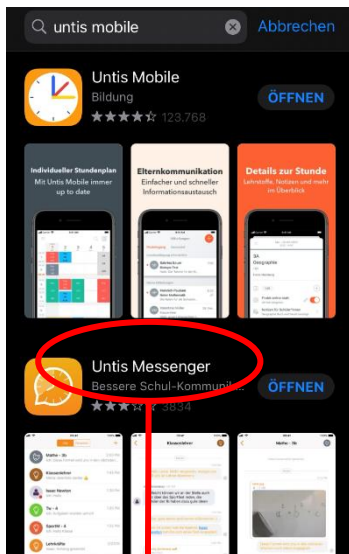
untis mobile

Abbrechen

Untis Mobile

Bildung

123.768

ÖFFNEN

Individueller Stundenplan

Mit Untis Mobile immer up to date

Elternkommunikation

Einfacher und schneller Informationsaustausch

Details zur Stunde

Lehrstoffe, Notizen und mehr im Überblick

Untis Messenger

Bessere Schul-Kommunik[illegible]

3834

ÖFFNEN